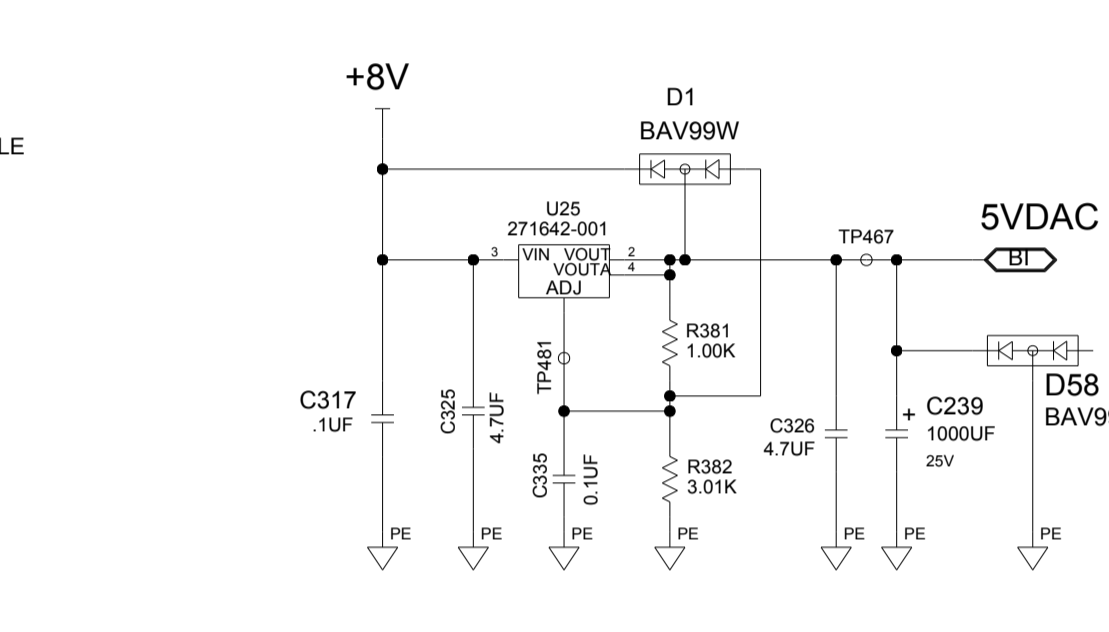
LE

+8V

D1
BAV99W

U25
271642-001
3 VIN VOUT 2
VOUTA 4
ADJ

TP467

5VDAC
BI

R381
1.00K

TP481

D58
BAV9

C317
.1UF

C325
4.7UF

C326
4.7UF

+ C239
1000UF
25V

C335
0.1UF

R382
3.01K

PE
PE
PE
PE
PE
PE
PE